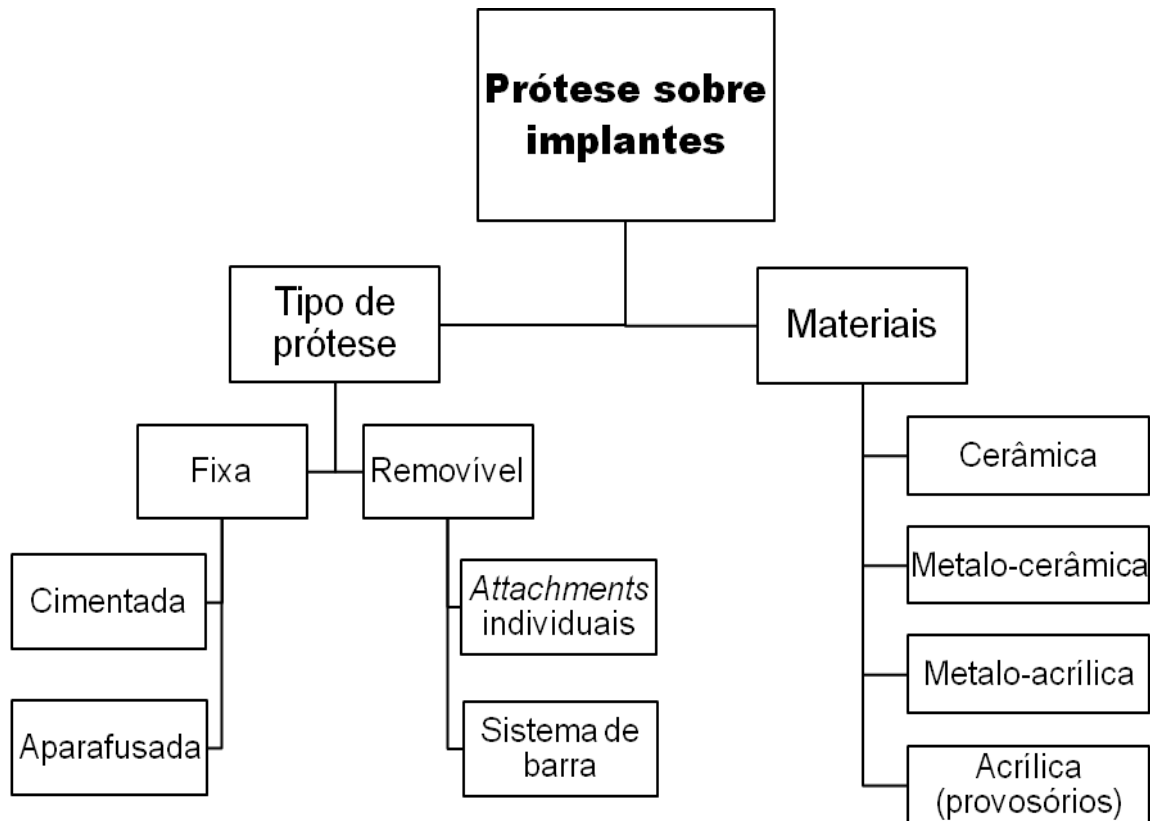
Prótese sobre implantes

Tipo de prótese

Materiais

Fixa

Removível

Cimentada

Aparafusada

*Attachments* individuais

Sistema de barra

Cerâmica

Metalo-cerâmica

Metalo-acrílica

Acrílica (provosórios)